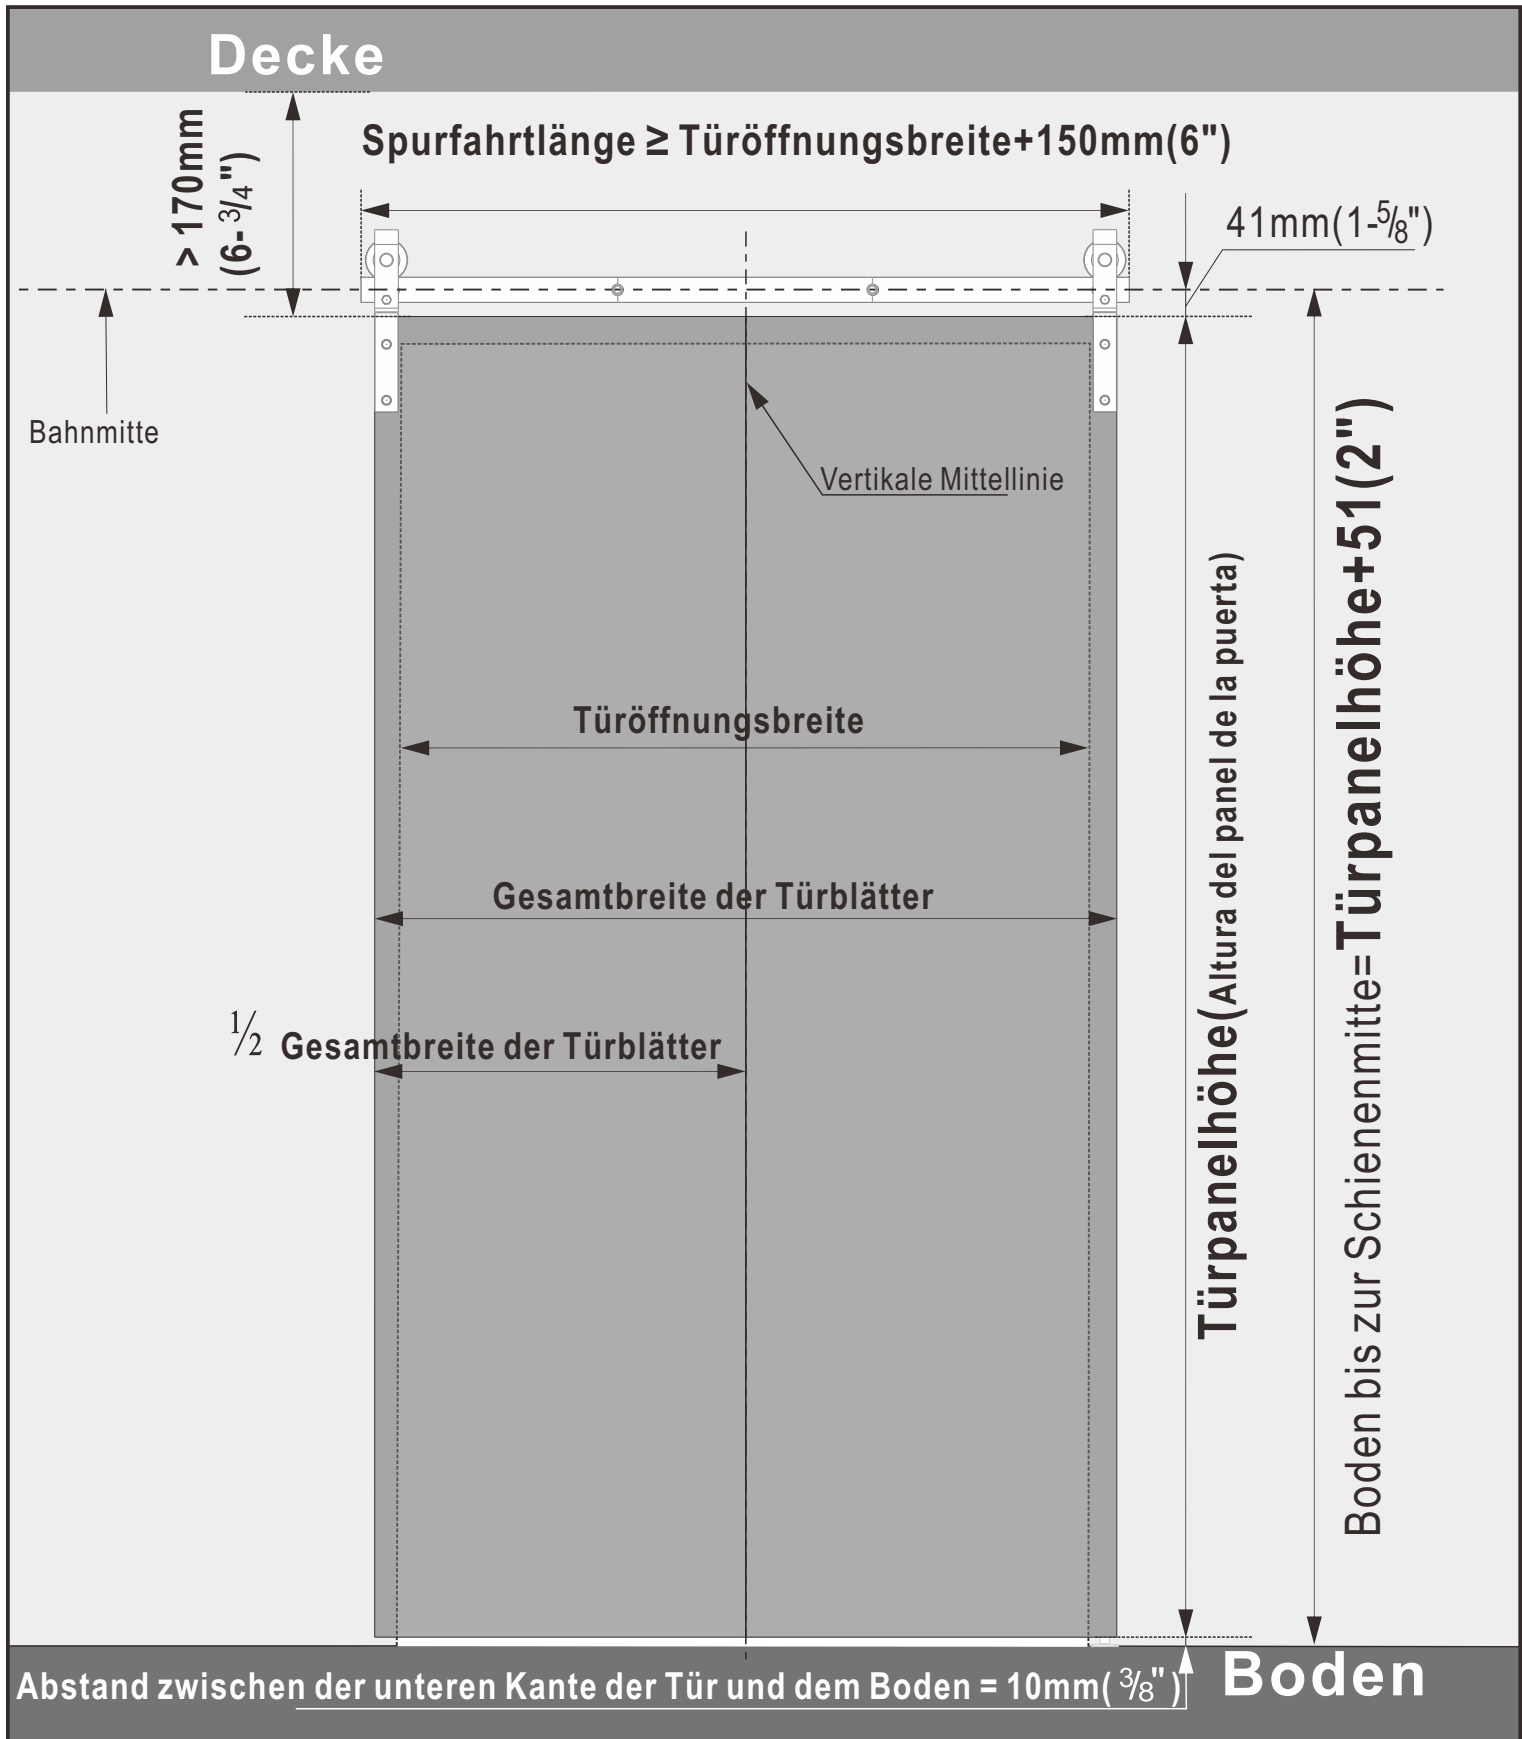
Decke

> 170mm (6-$\frac{3}{4}$")

Spurfahrtlänge ≥ Türöffnungsbreite+150mm(6")

41mm(1-$\frac{5}{8}$")

Bahnmitte

Vertikale Mittellinie

Türöffnungsbreite

Gesamtbreite der Türblätter

$\frac{1}{2}$ Gesamtbreite der Türblätter

Türpanelhöhe(Altura del panel de la puerta)

Boden bis zur Schienenmitte=Türpanelhöhe+51(2")

Abstand zwischen der unteren Kante der Tür und dem Boden = 10mm( $\frac{3}{8}$")

Boden